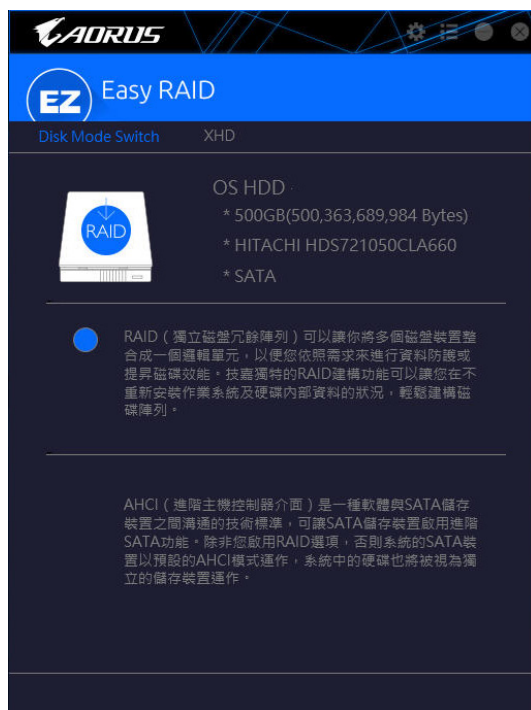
AORUS

EZ Easy RAID

Disk Mode Switch XHD

RAID

OS HDD
* 500GB(500,363,689,984 Bytes)
* HITACHI HDS721050CLA660
* SATA

RAID（獨立磁盤冗餘陣列）可以讓你將多個磁盤裝置整合成一個邏輯單元，以便您依照需求來進行資料防護或提昇磁碟效能。技嘉獨特的RAID建構功能可以讓您在不重新安裝作業系統及硬碟內部資料的狀況，輕鬆建構磁碟陣列。

AHCI（進階主機控制器介面）是一種軟體與SATA儲存裝置之間溝通的技術標準，可讓SATA儲存裝置啟用進階SATA功能。除非您啟用RAID選項，否則系統的SATA裝置以預設的AHCI模式運作，系統中的硬碟也將被視為獨立的儲存裝置運作。